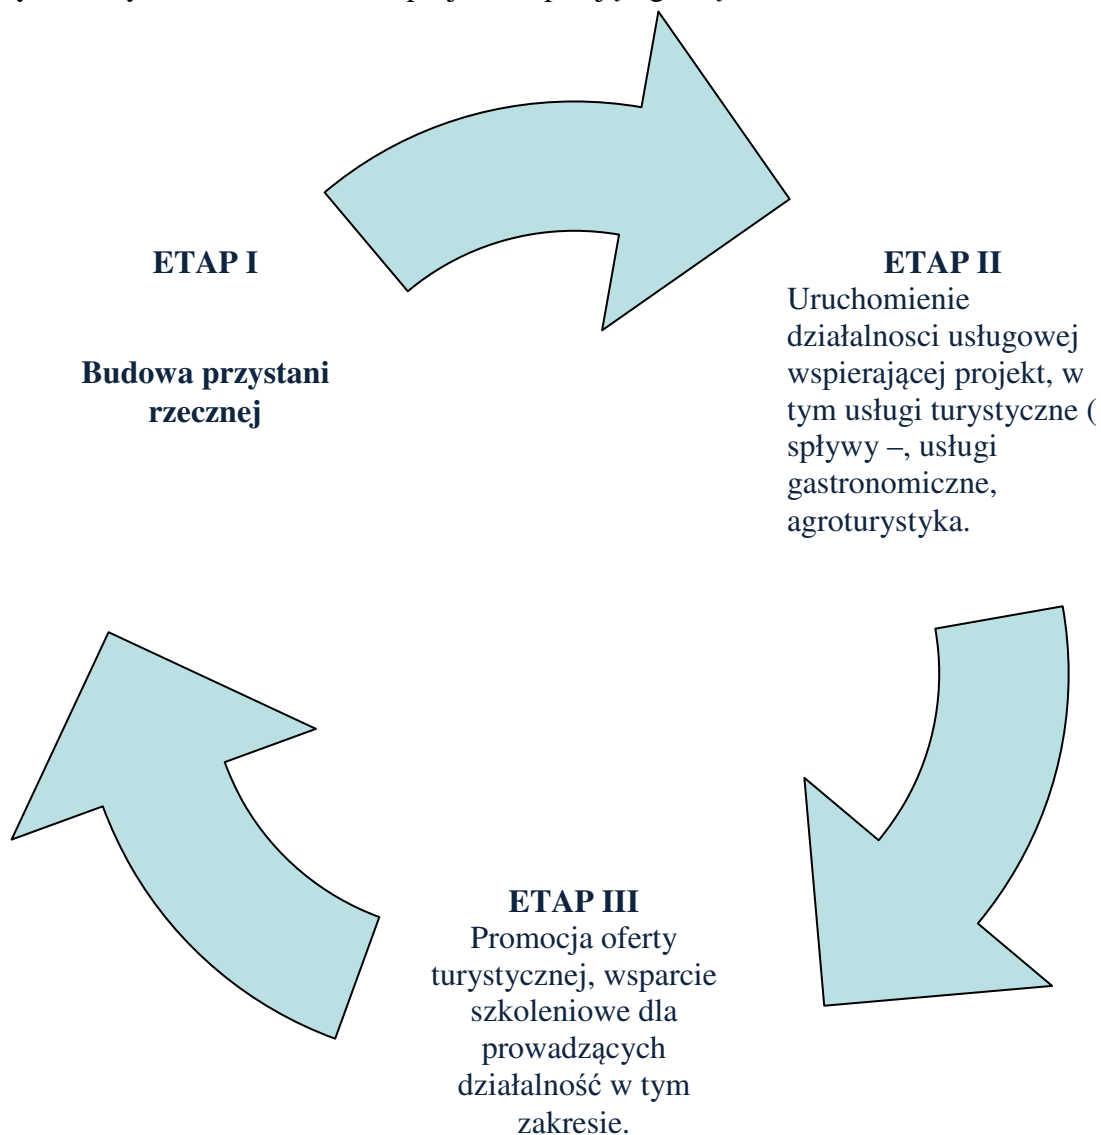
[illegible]

ETAP I

Budowa przystani rzecznej

ETAP II
Uruchomienie działalnosci usługowej wspierającej projekt, w tym usługi turystyczne ( spływy –, usługi gastronomiczne, agroturystyka.

ETAP III
Promocja oferty turystycznej, wsparcie szkoleniowe dla prowadzących działalność w tym zakresie.